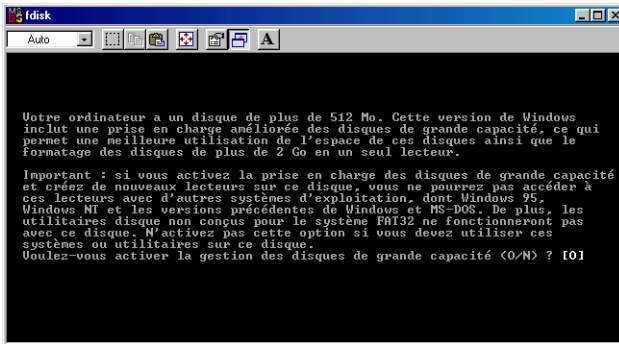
fdisk

Auto

A

Votre ordinateur a un disque de plus de 512 Mo. Cette version de Windows inclut une prise en charge améliorée des disques de grande capacité, ce qui permet une meilleure utilisation de l'espace de ces disques ainsi que le formatage des disques de plus de 2 Go en un seul lecteur.

Important : si vous activez la prise en charge des disques de grande capacité et créez de nouveaux lecteurs sur ce disque, vous ne pourrez pas accéder à ces lecteurs avec d'autres systèmes d'exploitation, dont Windows 95, Windows NT et les versions précédentes de Windows et MS-DOS. De plus, les utilitaires disque non conçus pour le système FAT32 ne fonctionneront pas avec ce disque. N'activez pas cette option si vous devez utiliser ces systèmes ou utilitaires sur ce disque.
Voulez-vous activer la gestion des disques de grande capacité (O/N) ? [O]